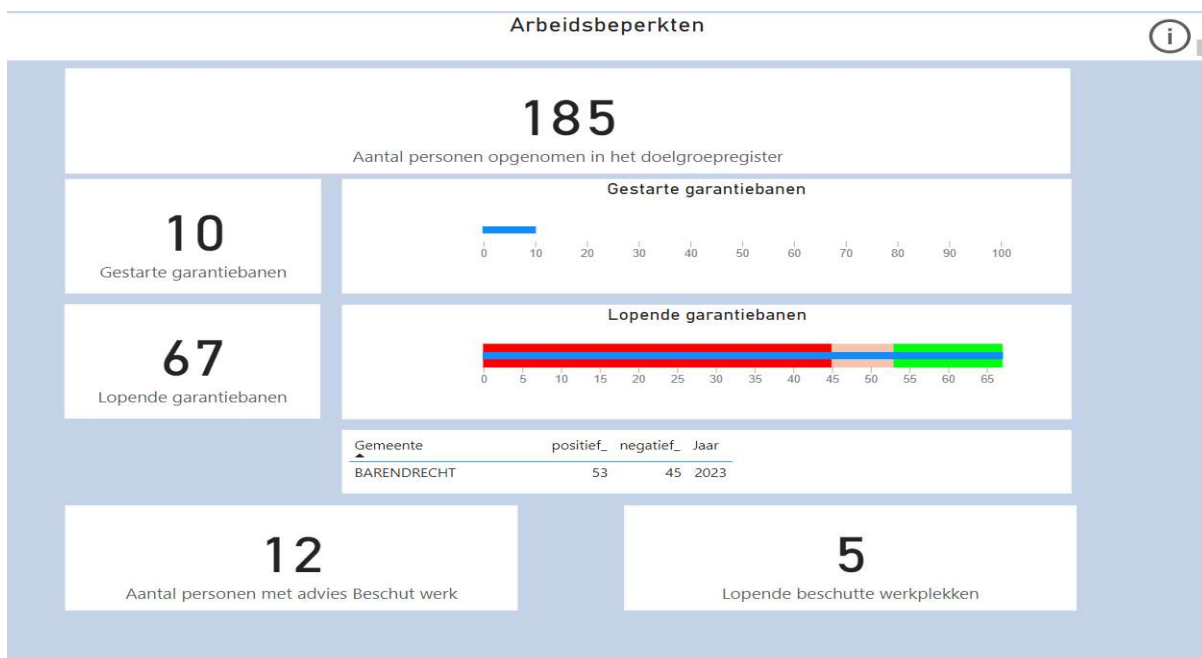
Arbeidsbeperkten

185
Aantal personen opgenomen in het doelgroepregister

10
Gestarte garantiebanen

Gestarte garantiebanen
0 10 20 30 40 50 60 70 80 90 100

67
Lopende garantiebanen

Lopende garantiebanen
0 5 10 15 20 25 30 35 40 45 50 55 60 65

| Gemeente | positief_ | negatief_ | Jaar |
|---|---|---|---|
| BARENDRECHT | 53 | 45 | 2023 |

12
Aantal personen met advies Beschut werk

5
Lopende beschutte werkplekken